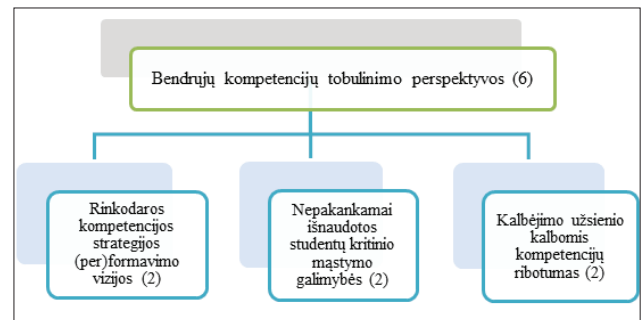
Bendrųjų kompetencijų tobulinimo perspektyvos (6)

Rinkodaros kompetencijos strategijos (per)formavimo vizijos (2)

Nepakankamai išnaudotos studentų kritinio mąstymo galimybės (2)

Kalbėjimo užsienio kalbomis kompetencijų ribotumas (2)